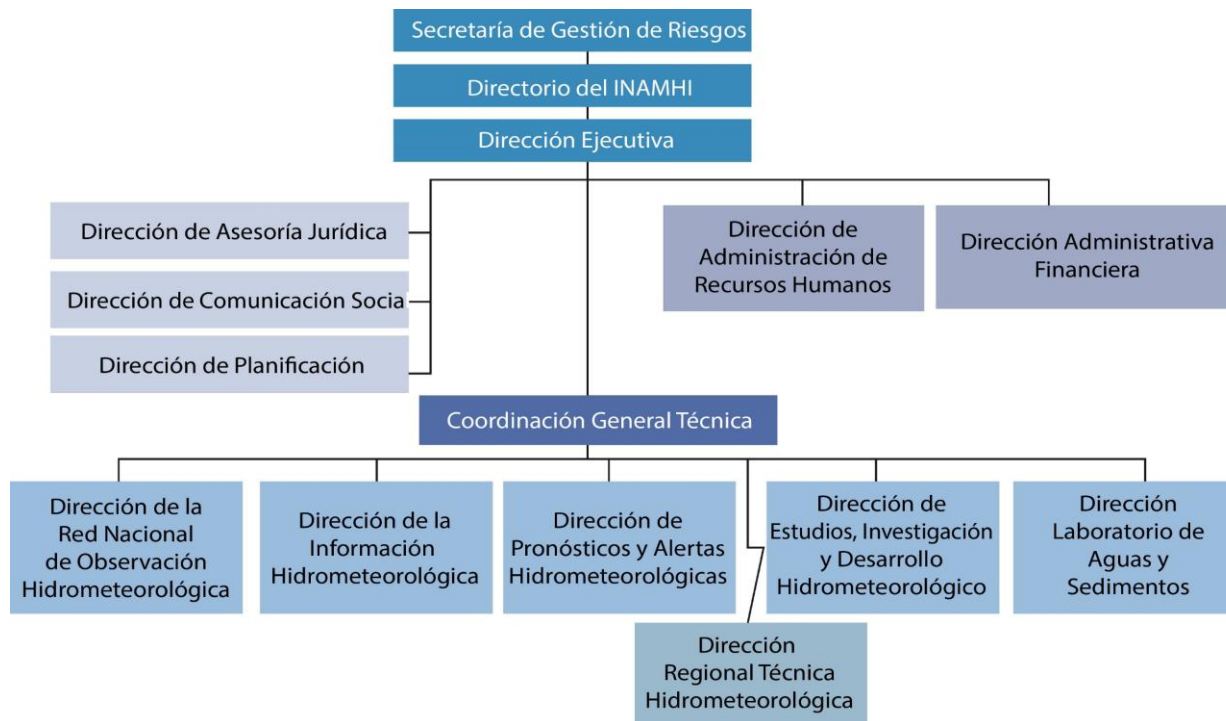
Secretaría de Gestión de Riesgos

Directorio del INAMHI

Dirección Ejecutiva

Dirección de Asesoría Jurídica

Dirección de Comunicación Socia

Dirección de Planificación

Dirección de Administración de Recursos Humanos

Dirección Administrativa Financiera

Coordinación General Técnica

Dirección de la Red Nacional de Observación Hidrometeorológica

Dirección de la Información Hidrometeorológica

Dirección de Pronósticos y Alertas Hidrometeorológicas

Dirección de Estudios, Investigación y Desarrollo Hidrometeorológico

Dirección Laboratorio de Aguas y Sedimentos

Dirección Regional Técnica Hidrometeorológica